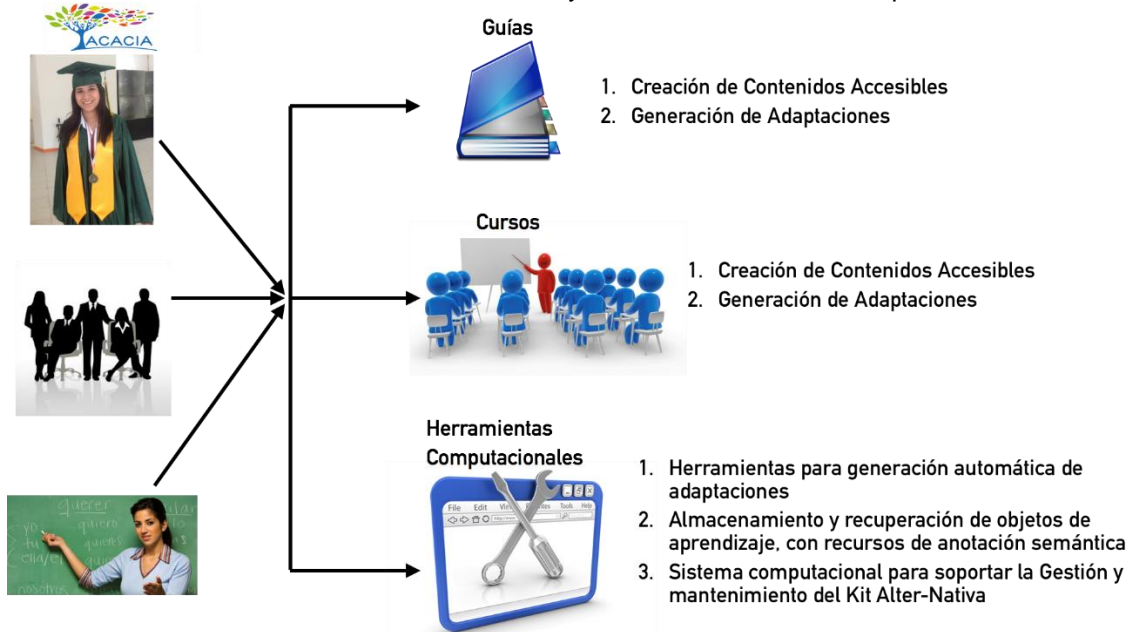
ACACIA

Guías

1. Creación de Contenidos Accesibles
2. Generación de Adaptaciones

Cursos

1. Creación de Contenidos Accesibles
2. Generación de Adaptaciones

Herramientas Computacionales

1. Herramientas para generación automática de adaptaciones
2. Almacenamiento y recuperación de objetos de aprendizaje, con recursos de anotación semántica
3. Sistema computacional para soportar la Gestión y mantenimiento del Kit Alter-Nativa

File Edit View Favorites Tools Help

querer quiero quieres